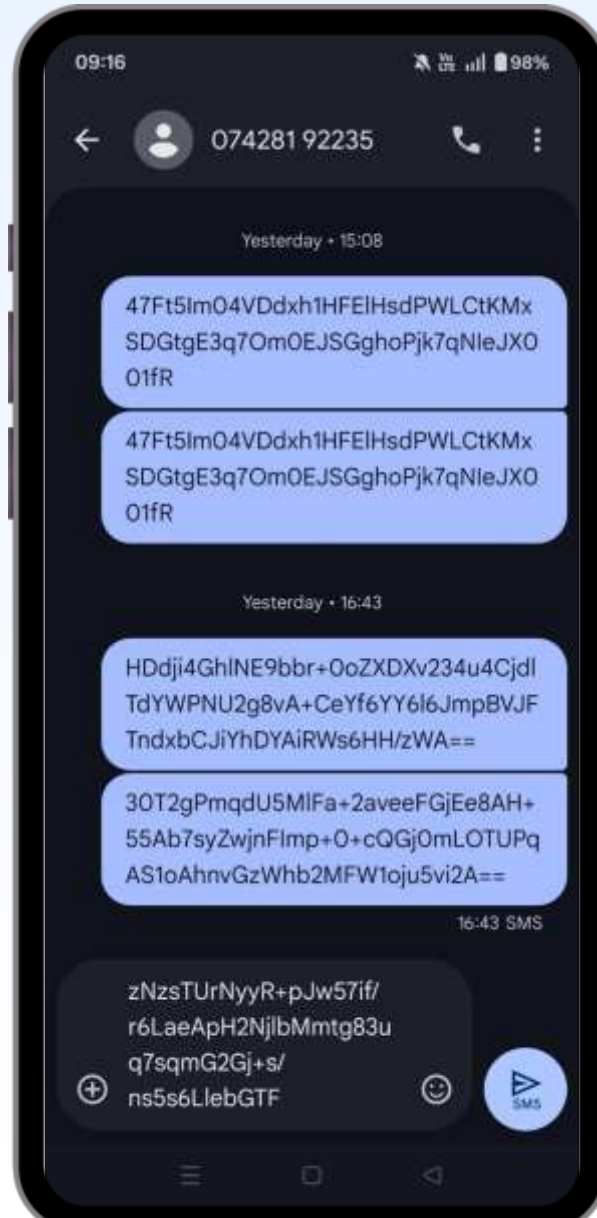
09:16

98%

07428192235

Yesterday • 15:08

47Ft5Im04VDdxh1HFElHsdPWLCtKMxSDGtgE3q7Om0EJSGghoPjk7qNIeJX0O1fR

47Ft5Im04VDdxh1HFElHsdPWLCtKMxSDGtgE3q7Om0EJSGghoPjk7qNIeJX0O1fR

Yesterday • 16:43

HDdji4GhlNE9bbr+0oZXDXv234u4CjdlTdYWPNU2g8vA+CeYf6YY6l6JmpBVJFTndxbCJiYhDYAiRWs6HH/zWA==

30T2gPmqdU5MlFa+2aveeFGjEe8AH+55Ab7syZwjnFImp+0+cQGj0mLOTUPqAS1oAhnvGzWhb2MFW1oju5vi2A==

16:43 SMS

zNzsTUrNyyR+pJw57if/r6LaeApH2NjlbMmtg83uq7sqmG2Gj+s/ns5s6LlebGTF

SMS